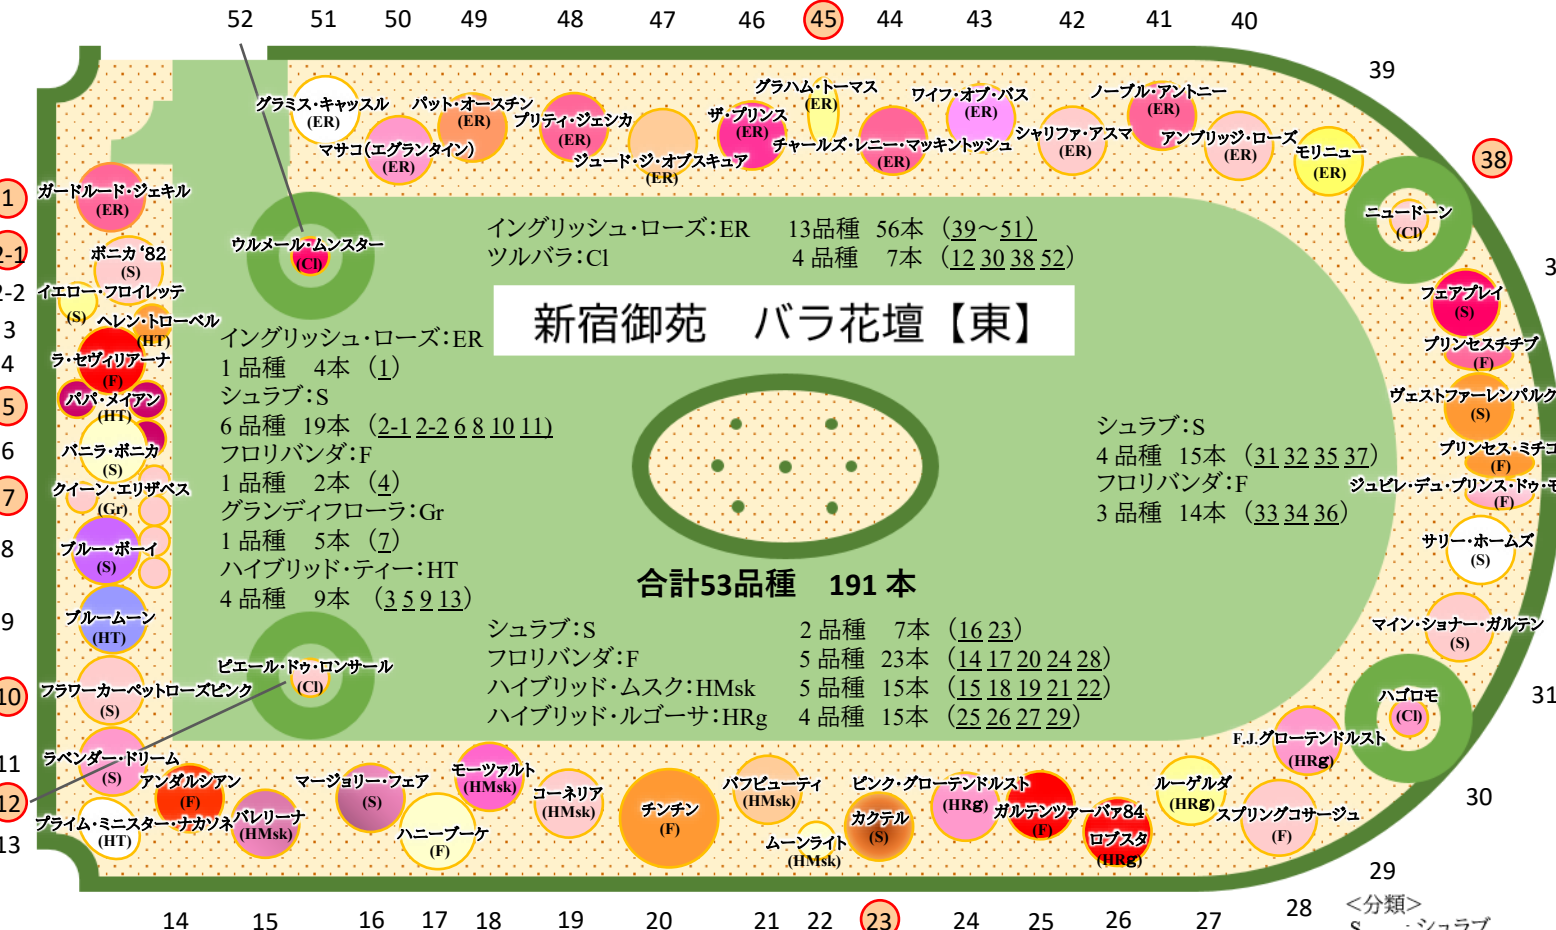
52 51 50 49 48 47 46 45 44 43 42 41 40

39

38

1

2-1

2-2

3

4

5

6

7

8

9

10

11

12

13

14 15 16 17 18 19 20 21 22 23 24 25 26 27 28

29

30

31

3

グラミス・キャッスル (ER)
マサコ(エグランタイン) (ER)
パット・オースチン (ER)
プリティ・ジェシカ (ER)
ジュード・ジ・オブスキュア (ER)
ザ・プリンス (ER)
グラハム・トーマス (ER)
チャールズ・レニー・マッキントッシュ (ER)
ワイフ・オブ・バス (ER)
シャリファ・アスマ (ER)
ノーブル・アントニー (ER)
アンブリッジ・ローズ (ER)
モリニュー (ER)

ガートルード・ジェキル (ER)
ボニカ '82 (S)
イエロー・フロイレッテ (S)
ヘレン・トローベル (HT)
ラ・セヴィリアーナ (F)
パパ・メイアン (HT)
バニラ・ボニカ (S)
クイーン・エリザベス (Gr)
ブルー・ボーイ (S)
ブルームーン (HT)
フラワーカーペットローズピンク (S)
ラベンダー・ドリーム (S)
プライム・ミニスター・ナカソネ (HT)

ウルメール・ムンスター (Cl)
ピエール・ドゥ・ロンサール (Cl)
ニュードーン (Cl)
ハゴロモ (Cl)

イングリッシュ・ローズ：ER　13品種　56本　（39～51）
ツルバラ：Cl　4 品種　7本　（12 30 38 52）

新宿御苑　バラ花壇【東】

イングリッシュ・ローズ：ER
1 品種　4本　（1）
シュラブ：S
6 品種　19本　（2-1 2-2 6 8 10 11）
フロリバンダ：F
1 品種　2本　（4）
グランディフローラ：Gr
1 品種　5本　（7）
ハイブリッド・ティー：HT
4 品種　9本　（3 5 9 13）

シュラブ：S
4 品種　15本　（31 32 35 37）
フロリバンダ：F
3 品種　14本　（33 34 36）

合計53品種　191 本

シュラブ：S　2 品種　7本　（16 23）
フロリバンダ：F　5 品種　23本　（14 17 20 24 28）
ハイブリッド・ムスク：HMsk　5 品種　15本　（15 18 19 21 22）
ハイブリッド・ルゴーサ：HRg　4 品種　15本　（25 26 27 29）

フェアプレイ (S)
プリンセスチチブ (F)
ヴェストファーレンパルク (S)
プリンセス・ミチコ (F)
ジュビレ・デュ・プリンス・ドゥ・モ (F)
サリー・ホームズ (S)
マイン・ショナー・ガルテン (S)
F.J.グローテンドルスト (HRg)
ルーゲルダ (HRg)
スプリングコサージュ (F)

アンダルシアン (F)
バレリーナ (HMsk)
マージョリー・フェア (S)
ハニーブーケ (F)
モーツァルト (HMsk)
コーネリア (HMsk)
チンチン (F)
バフビューティ (HMsk)
ムーンライト (HMsk)
カクテル (S)
ピンク・グローテンドルスト (HRg)
ガルテンツァーバア84 (F)
ロブスタ (HRg)

＜分類＞
S　シュラブ